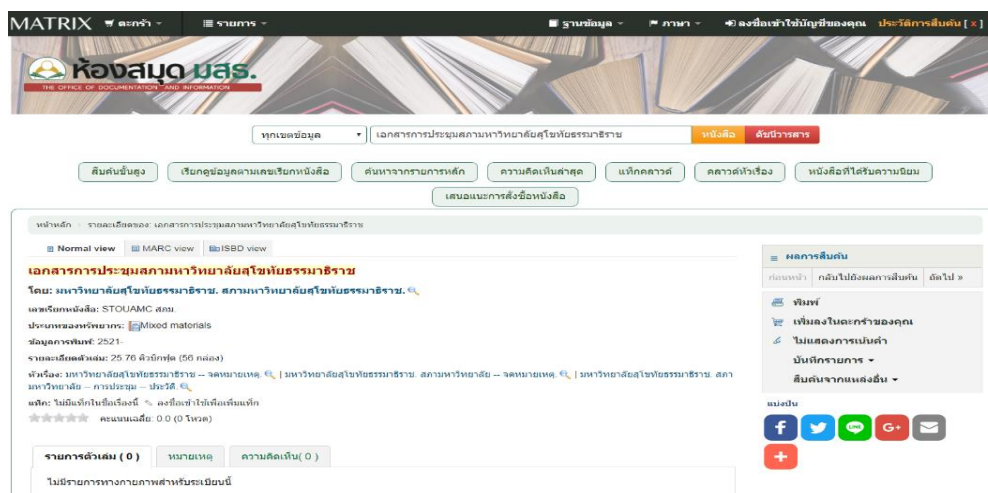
MATRIX ตะกร้า รายการ ฐานข้อมูล ภาษา ลงชื่อเข้าใช้บัญชีของคุณ ประวัติการสืบค้น [ x ]

ห้องสมุด มสธ.
THE OFFICE OF DOCUMENTATION AND INFORMATION

ทุกเขตข้อมูล | เอกสารการประชุมสภามหาวิทยาลัยสุโขทัยธรรมาธิราช | หนังสือ | ดัชนีวารสาร

สืบค้นขั้นสูง | เรียกดูข้อมูลตามเลขเรียกหนังสือ | ค้นหาจากรายการหลัก | ความคิดเห็นล่าสุด | แท็กคลาวด์ | คลาวด์หัวเรื่อง | หนังสือที่ได้รับความนิยม | เสนอแนะการสั่งซื้อหนังสือ

หน้าหลัก › รายละเอียดของ: เอกสารการประชุมสภามหาวิทยาลัยสุโขทัยธรรมาธิราช

Normal view | MARC view | ISBD view

เอกสารการประชุมสภามหาวิทยาลัยสุโขทัยธรรมาธิราช

โดย: มหาวิทยาลัยสุโขทัยธรรมาธิราช. สภามหาวิทยาลัยสุโขทัยธรรมาธิราช.

เลขเรียกหนังสือ: STOUAMC สภม.
ประเภทของทรัพยากร: Mixed materials
ข้อมูลการพิมพ์: 2521-
รายละเอียดตัวเล่ม: 25.76 คิวบิกฟุต (56 กล่อง)
หัวเรื่อง: มหาวิทยาลัยสุโขทัยธรรมาธิราช -- จดหมายเหตุ. | มหาวิทยาลัยสุโขทัยธรรมาธิราช. สภามหาวิทยาลัย -- จดหมายเหตุ. | มหาวิทยาลัยสุโขทัยธรรมาธิราช. สภามหาวิทยาลัย -- การประชุม -- ประวัติ.
แท็ก: ไม่มีแท็กในชื่อเรื่องนี้ ลงชื่อเข้าใช้เพื่อเพิ่มแท็ก
คะแนนเฉลี่ย: 0.0 (0 โหวต)

รายการตัวเล่ม ( 0 ) | หมายเหตุ | ความคิดเห็น( 0 )

ไม่มีรายการทางกายภาพสำหรับระเบียนนี้

ผลการสืบค้น
ก่อนหน้า | กลับไปยังผลการสืบค้น | ถัดไป »
พิมพ์
เพิ่มลงในตะกร้าของคุณ
ไม่แสดงการเน้นคำ
บันทึกรายการ
สืบค้นจากแหล่งอื่น
แบ่งปัน